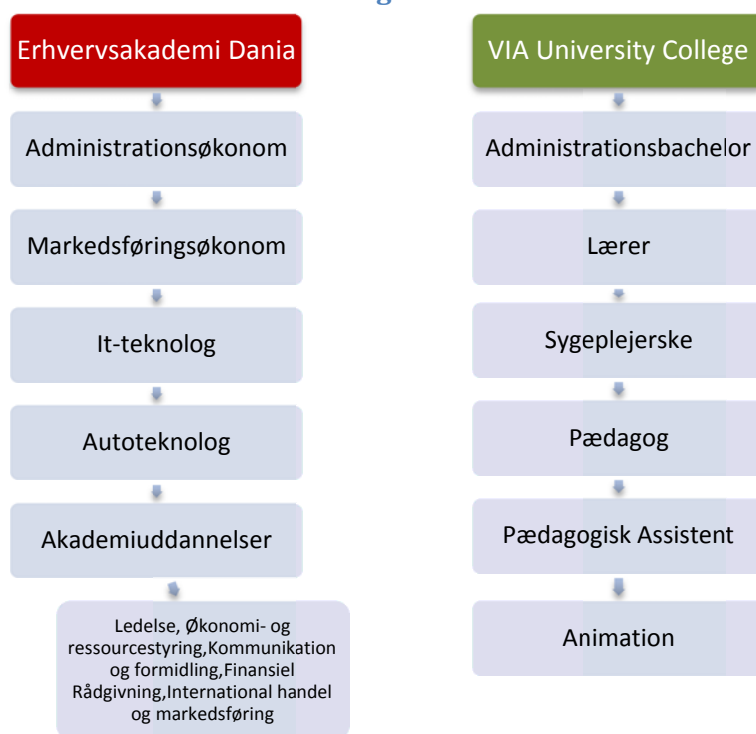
Erhvervsakademi Dania

Administrationsøkonom

Markedsføringsøkonom

It-teknolog

Autoteknolog

Akademiuddannelser

Ledelse, Økonomi- og ressourcestyring,Kommunikation og formidling,Finansiel Rådgivning,International handel og markedsføring

VIA University College

Administrationsbachelor

Lærer

Sygeplejerske

Pædagog

Pædagogisk Assistent

Animation